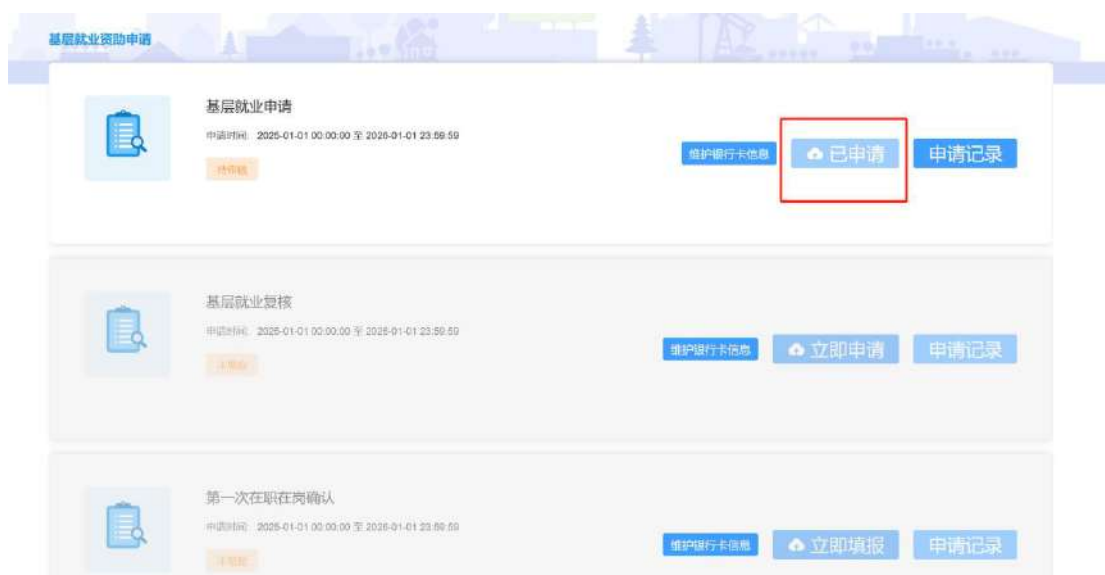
基层就业资助申请

基层就业申请
申请时间：2025-01-01 00:00:00 至 2026-01-01 23:59:59
待审核
维护银行卡信息
已申请
申请记录

基层就业复核
申请时间：2025-01-01 00:00:00 至 2026-01-01 23:59:59
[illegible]
维护银行卡信息
立即申请
申请记录

第一次在职在岗确认
申请时间：2025-01-01 00:00:00 至 2026-01-01 23:59:59
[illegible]
维护银行卡信息
立即填报
申请记录